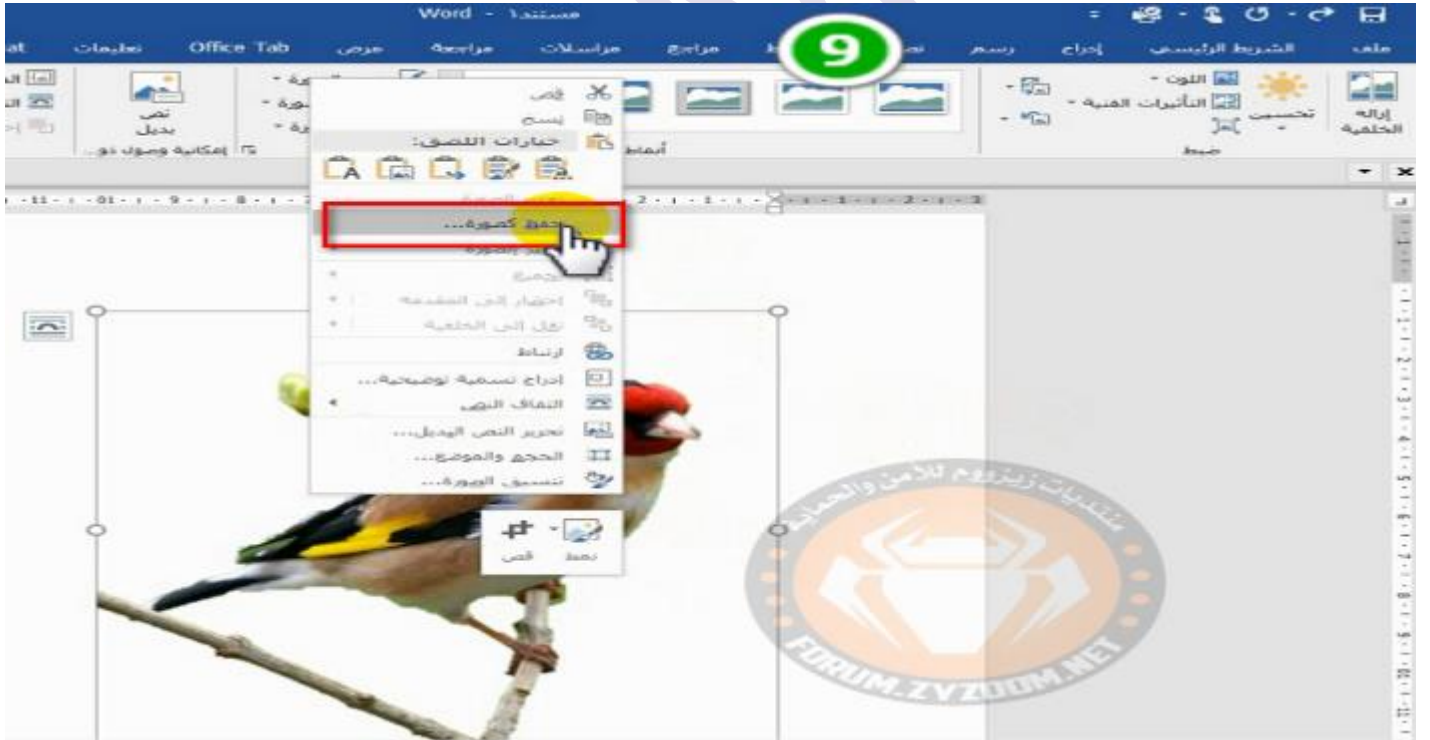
Word - مستند١

ملف الشريط الرئيسي إدراج رسم تصميم مراجع مراسلات مراجعة عرض Office Tab تعليمات at

إزالة الخلفية تصحيحات اللون التأثيرات الفنية ضبط

نص بديل إمكانية وصول ذو...

9

قص
نسخ
خيارات اللصق:
حفظ كصورة...
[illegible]
تجميع
إحضار إلى المقدمة
نقل إلى الخلفية
ارتباط
إدراج تسمية توضيحية...
التفاف النص
تحرير النص البديل...
الحجم والموضع...
تنسيق الصورة...

نمط قص

منتديات زيزووم للأمن والحماية
FORUM.ZYZOOM.NET